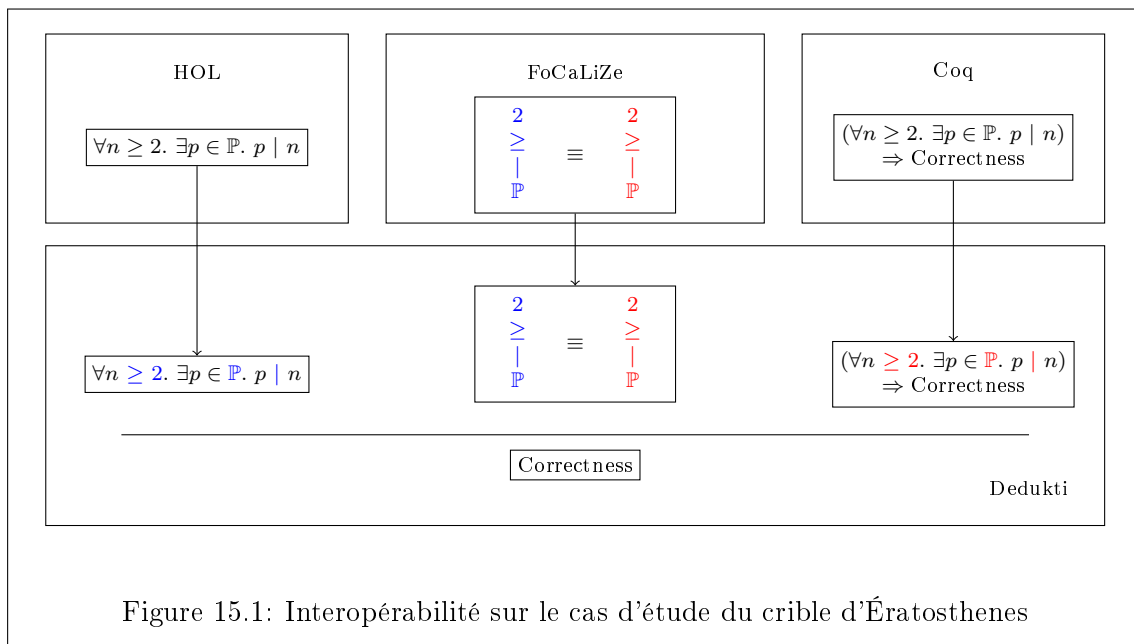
HOL

$\forall n \geq 2.\ \exists p \in \mathbb{P}.\ p \mid n$

FoCaLiZe

$2$ $\geq$ $|$ $\mathbb{P}$ $\equiv$ $2$ $\geq$ $|$ $\mathbb{P}$

Coq

$(\forall n \geq 2.\ \exists p \in \mathbb{P}.\ p \mid n)$
$\Rightarrow$ Correctness

$\forall n \geq 2.\ \exists p \in \mathbb{P}.\ p \mid n$

$2$ $\geq$ $|$ $\mathbb{P}$ $\equiv$ $2$ $\geq$ $|$ $\mathbb{P}$

$(\forall n \geq 2.\ \exists p \in \mathbb{P}.\ p \mid n)$
$\Rightarrow$ Correctness

Correctness

Dedukti

Figure 15.1: Interopérabilité sur le cas d'étude du crible d'Ératosthenes